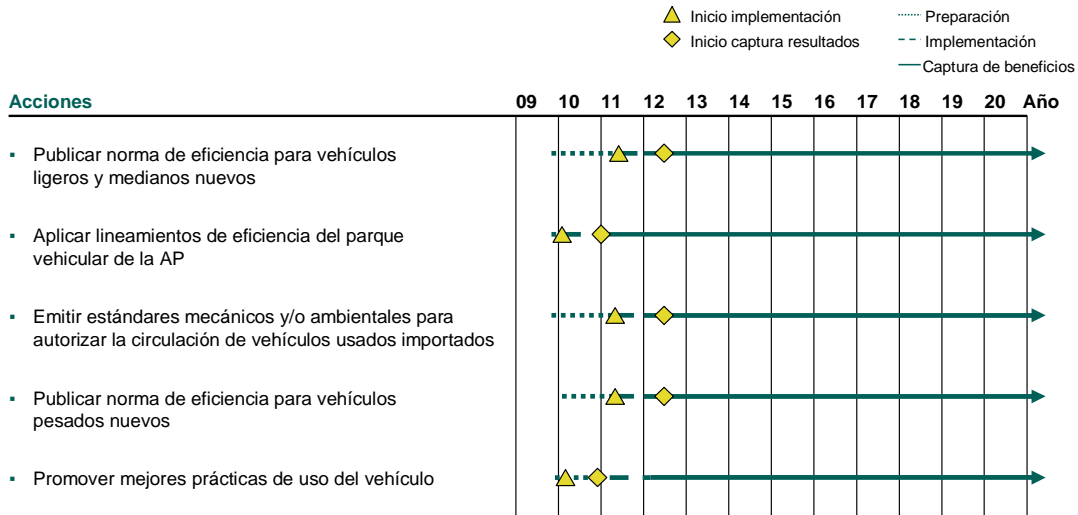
Inicio implementación
Inicio captura resultados
Preparación
Implementación
Captura de beneficios

Acciones

| 09 | 10 | 11 | 12 | 13 | 14 | 15 | 16 | 17 | 18 | 19 | 20 | Año |
|---|---|---|---|---|---|---|---|---|---|---|---|---|

▪ Publicar norma de eficiencia para vehículos ligeros y medianos nuevos

▪ Aplicar lineamientos de eficiencia del parque vehicular de la AP

▪ Emitir estándares mecánicos y/o ambientales para autorizar la circulación de vehículos usados importados

▪ Publicar norma de eficiencia para vehículos pesados nuevos

▪ Promover mejores prácticas de uso del vehículo